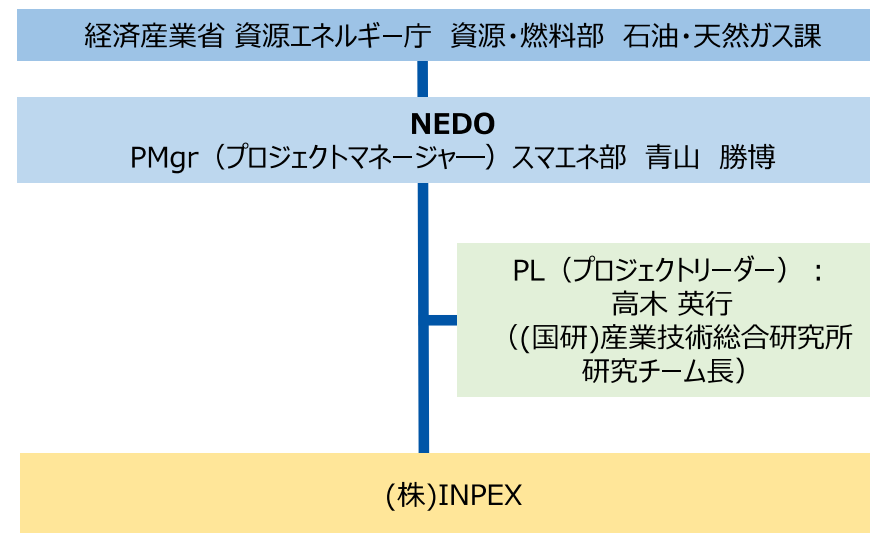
経済産業省 資源エネルギー庁　資源・燃料部　石油・天然ガス課

NEDO
PMgr（プロジェクトマネージャー）スマエネ部　青山　勝博

PL（プロジェクトリーダー）：
高木 英行
（(国研)産業技術総合研究所
研究チーム長）

(株)INPEX